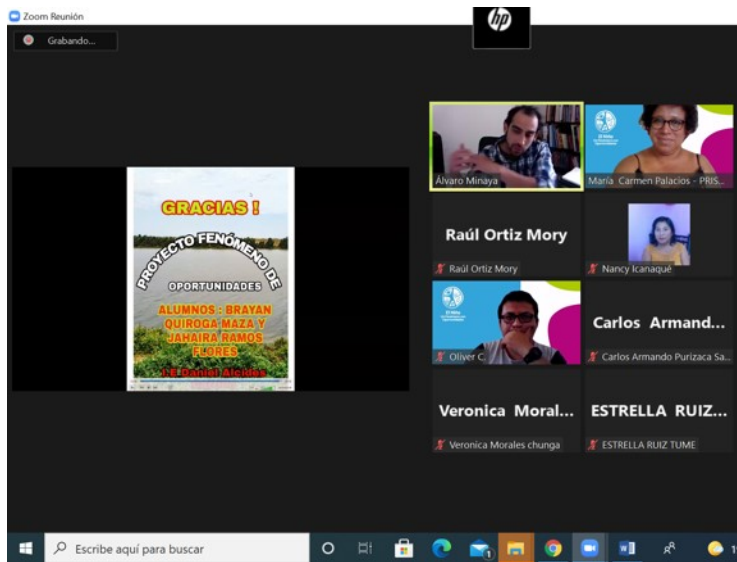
Zoom Reunión

Grabando...

hp

GRACIAS !

PROYECTO FENÓMENO DE

OPORTUNIDADES

ALUMNOS : BRAYAN QUIROGA MAZA Y JAHAIRA RAMOS FLORES

I.E. Daniel Alcides

Álvaro Minaya

María Carmen Palacios - PRIS...

Raúl Ortiz Mory

Raúl Ortiz Mory

Nancy Icanaqué

Oliver C

Carlos Armand...

Carlos Armando Purizaca Sa...

Veronica Moral...

Veronica Morales chunga

ESTRELLA RUIZ...

ESTRELLA RUIZ TUME

Escribe aquí para buscar